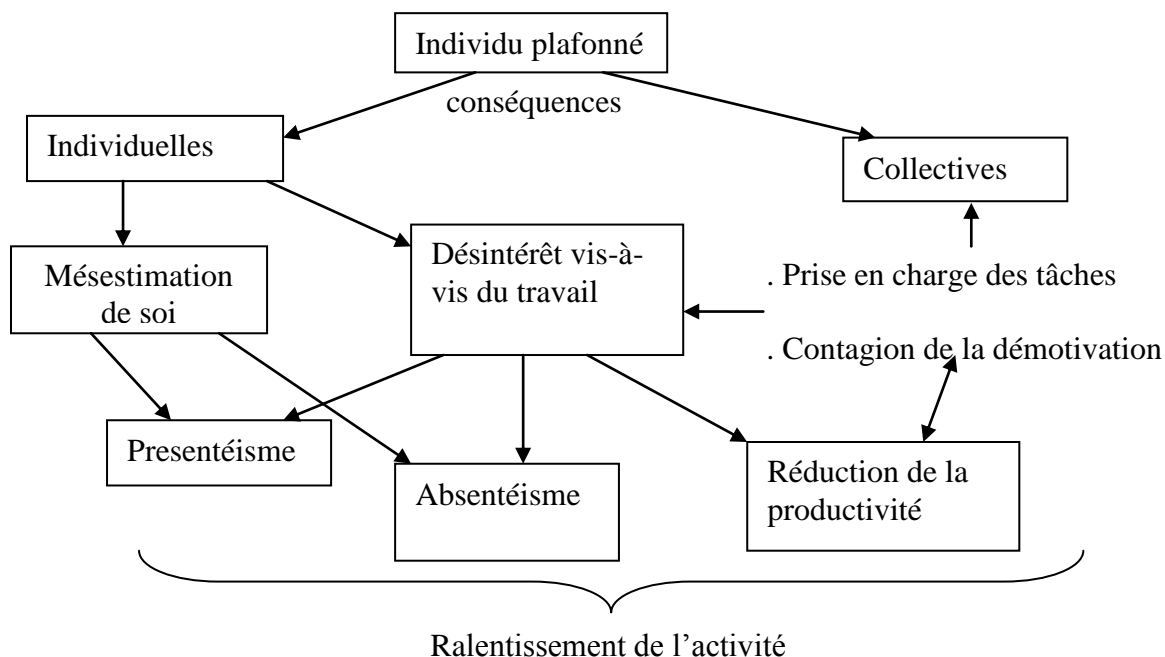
Individu plafonné

conséquences

Individuelles

Collectives

Mésestimation de soi

Désintérêt vis-à-vis du travail

. Prise en charge des tâches

. Contagion de la démotivation

Presentéisme

Absentéisme

Réduction de la productivité

Ralentissement de l'activité